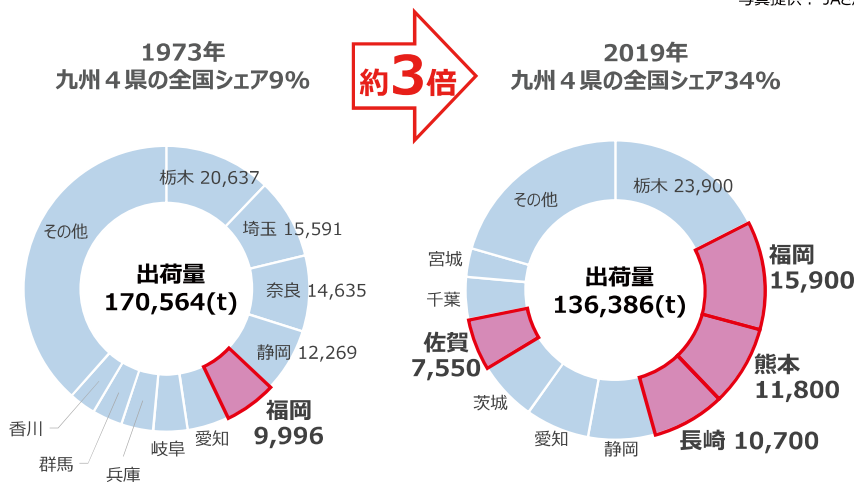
写真提供：JAC

1973年
九州４県の全国シェア9%

約3倍

2019年
九州４県の全国シェア34%

出荷量
170,564(t)

栃木 20,637
埼玉 15,591
奈良 14,635
静岡 12,269
福岡
9,996
愛知
岐阜
兵庫
群馬
香川
その他

出荷量
136,386(t)

栃木 23,900
福岡
15,900
熊本
11,800
長崎 10,700
静岡
愛知
茨城
佐賀
7,550
千葉
宮城
その他